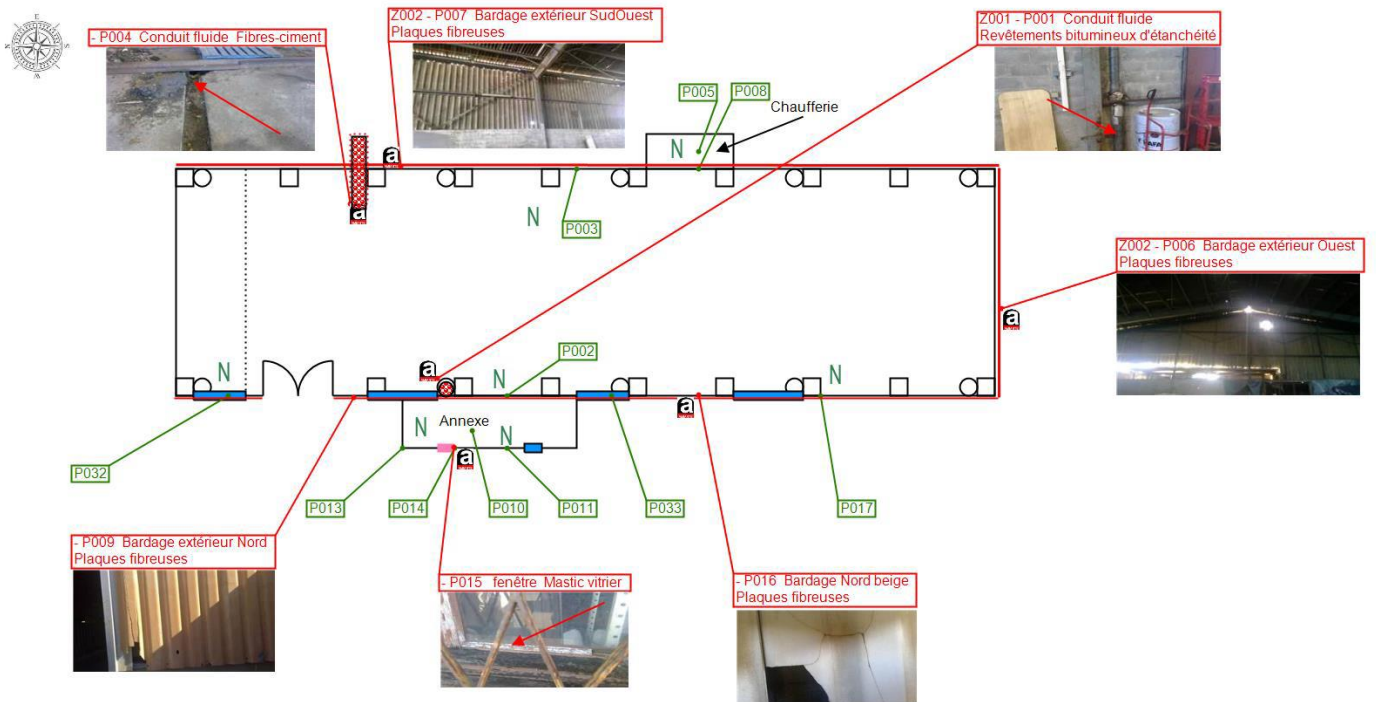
- P004 Conduit fluide Fibres-ciment

Z002 - P007 Bardage extérieur SudOuest
Plaques fibreuses

Z001 - P001 Conduit fluide
Revêtements bitumineux d'étanchéité

P005

P008

Chaufferie

N

a

a

N

P003

Z002 - P006 Bardage extérieur Ouest
Plaques fibreuses

a

P002

N

a

N

N

N

Annexe

N

a

a

N

P032

P013

P014

P010

P011

P033

P017

- P009 Bardage extérieur Nord
Plaques fibreuses

- P015 fenêtre Mastic vitrier

- P016 Bardage Nord beige
Plaques fibreuses